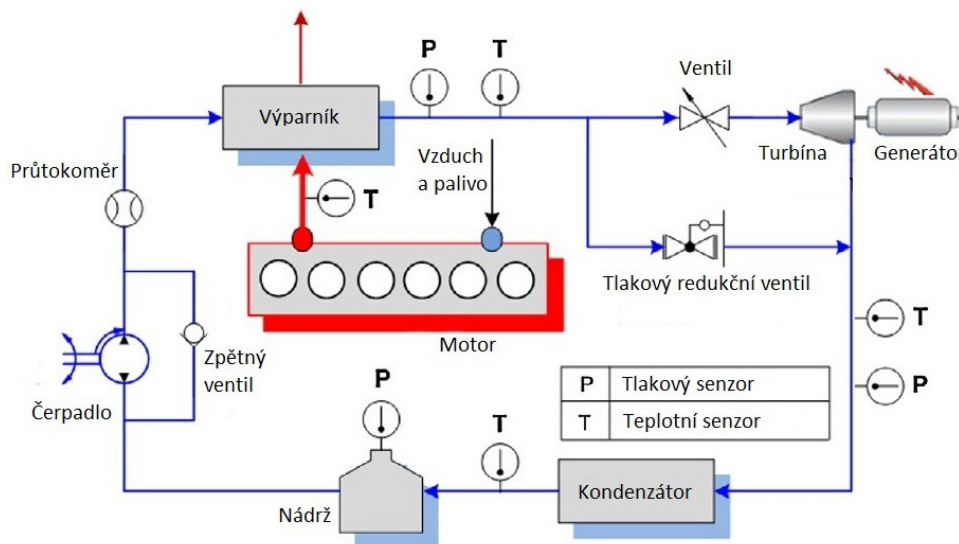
P

T

Výparník

Ventil

Turbína

Generátor

Průtokoměr

T

Vzduch a palivo

Tlakový redukční ventil

T

Motor

Zpětný ventil

P

Čerpadlo

| P | Tlakový senzor |
|---|---|
| T | Teplotní senzor |

T

P

T

Kondenzátor

Nádrž